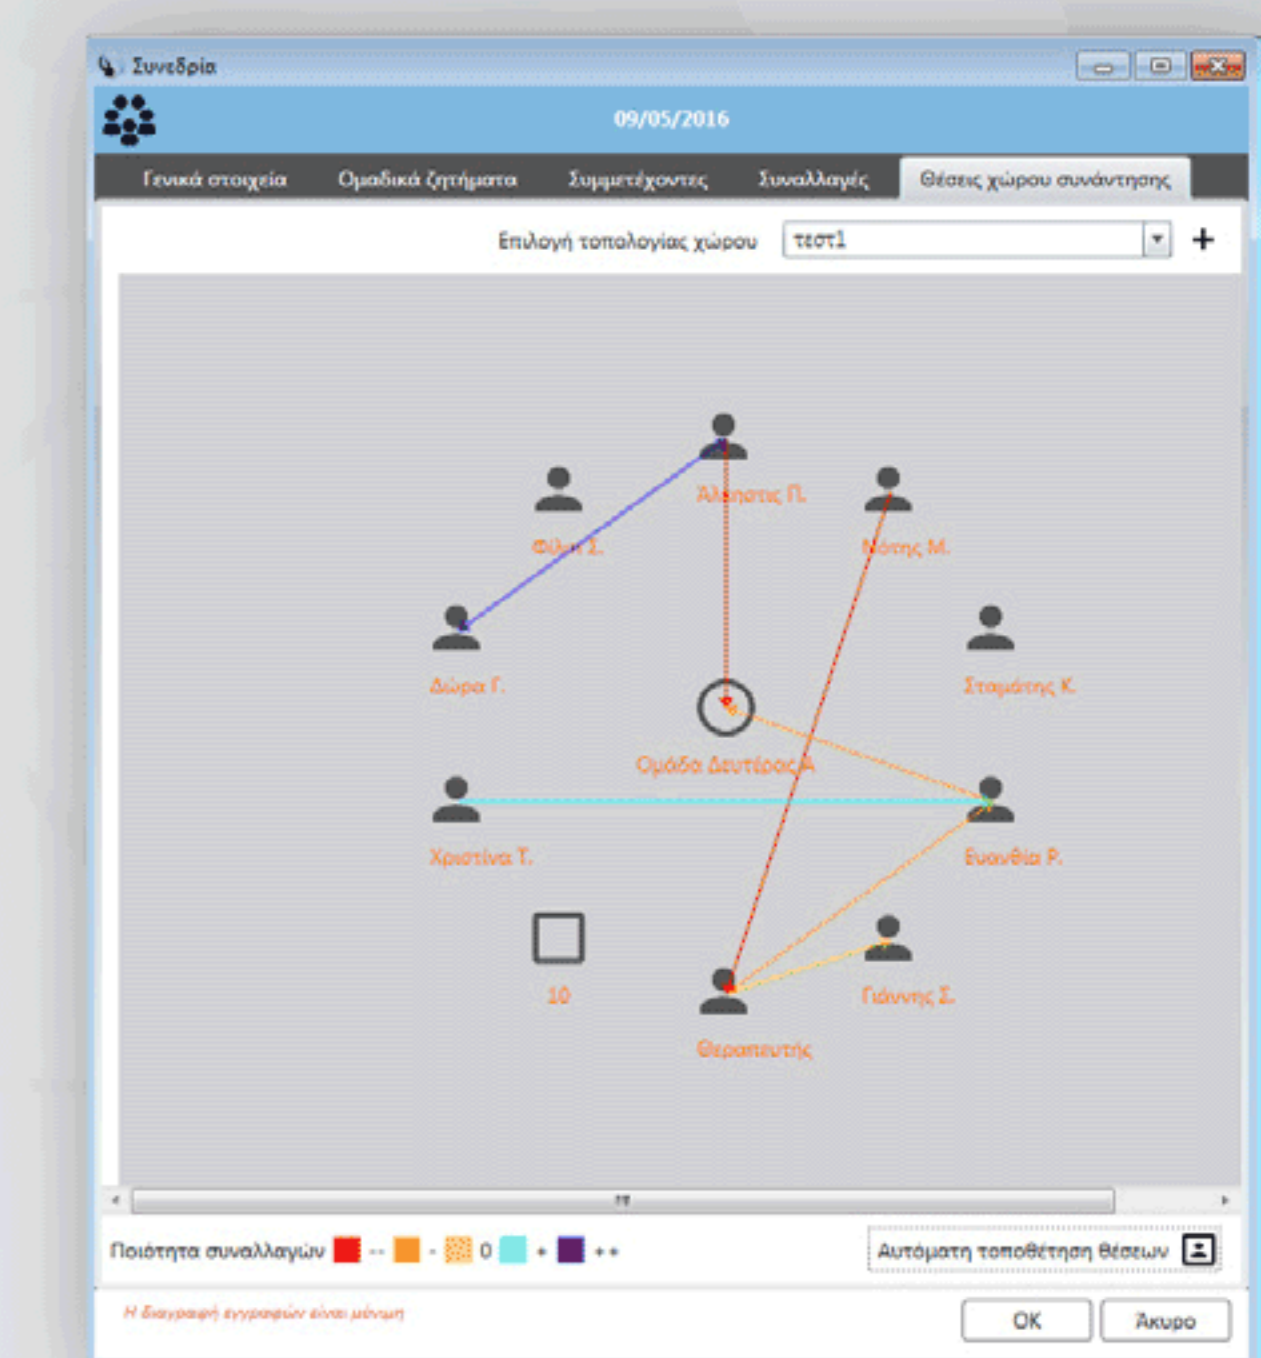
Συνεδρία

09/05/2016

Γενικά στοιχεία | Ομαδικά ζητήματα | Συμμετέχοντες | Συναλλαγές | Θέσεις χώρου συνάντησης

Επιλογή τοπολογίας χώρου τεστ1 +

Αλ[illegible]ης Π.

Φίλ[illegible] Σ.

Νότης Μ.

Δώρα Γ.

Σταμάτης Κ.

Ομάδα Δευτέρας Α

Χριστίνα Τ.

Ευανθία Ρ.

10

Γιάννης Σ.

Θεραπευτής

Ποιότητα συναλλαγών -- - 0 + ++

Αυτόματη τοποθέτηση θέσεων

Η διαγραφή εγγραφών είναι μόνιμη

OK

Άκυρο